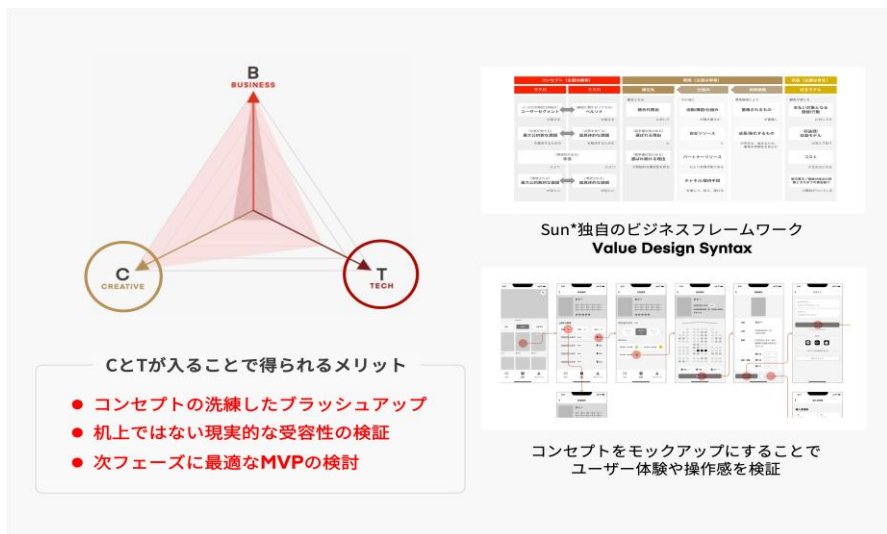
B
BUSINESS

C
CREATIVE

T
TECH

CとTが入ることで得られるメリット

● コンセプトの洗練したブラッシュアップ
● 机上ではない現実的な受容性の検証
● 次フェーズに最適なMVPの検討

Sun*独自のビジネスフレームワーク
Value Design Syntax

コンセプトをモックアップにすることで
ユーザー体験や操作感を検証